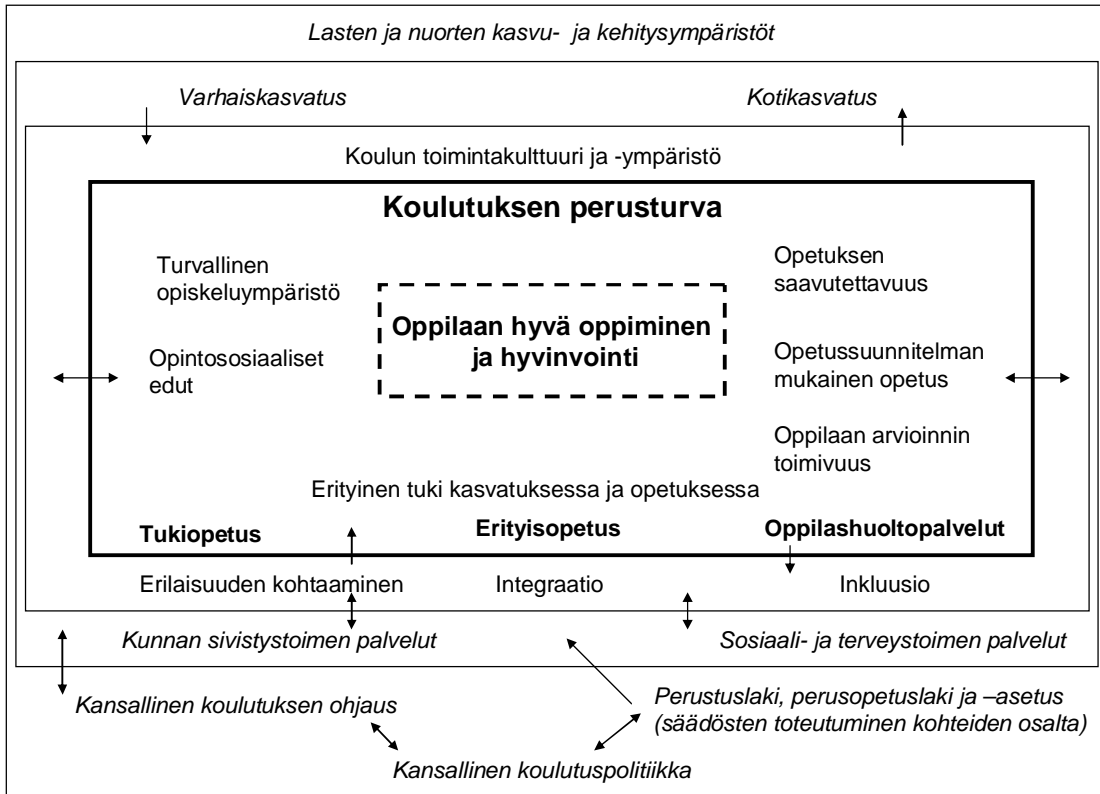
Lasten ja nuorten kasvu- ja kehitysympäristöt

Varhaiskasvatus

Kotikasvatus

Koulun toimintakulttuuri ja -ympäristö

Koulutuksen perusturva

Turvallinen opiskeluympäristö

Opintososiaaliset edut

Oppilaan hyvä oppiminen ja hyvinvointi

Opetuksen saavutettavuus

Opetussuunnitelman mukainen opetus

Oppilaan arvioinnin toimivuus

Erityinen tuki kasvatuksessa ja opetuksessa

Tukiopetus

Erityisopetus

Oppilashuoltopalvelut

Erilaisuuden kohtaaminen

Integraatio

Inkluusio

Kunnan sivistystoimen palvelut

Sosiaali- ja terveystoimen palvelut

Kansallinen koulutuksen ohjaus

Perustuslaki, perusopetuslaki ja –asetus (säädösten toteutuminen kohteiden osalta)

Kansallinen koulutuspolitiikka